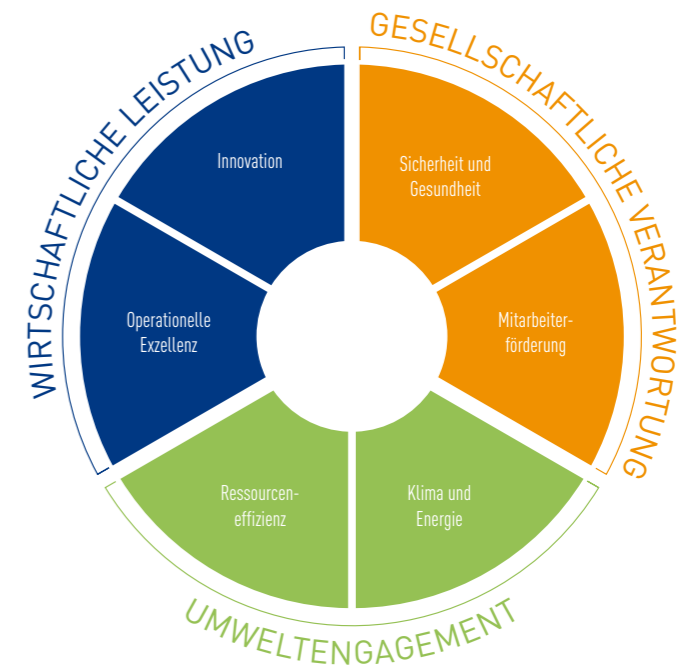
WIRTSCHAFTLICHE LEISTUNG

Innovation

Operationelle Exzellenz

GESELLSCHAFTLICHE VERANTWORTUNG

Sicherheit und Gesundheit

Mitarbeiterförderung

Ressourceneffizienz

Klima und Energie

UMWELTENGAGEMENT